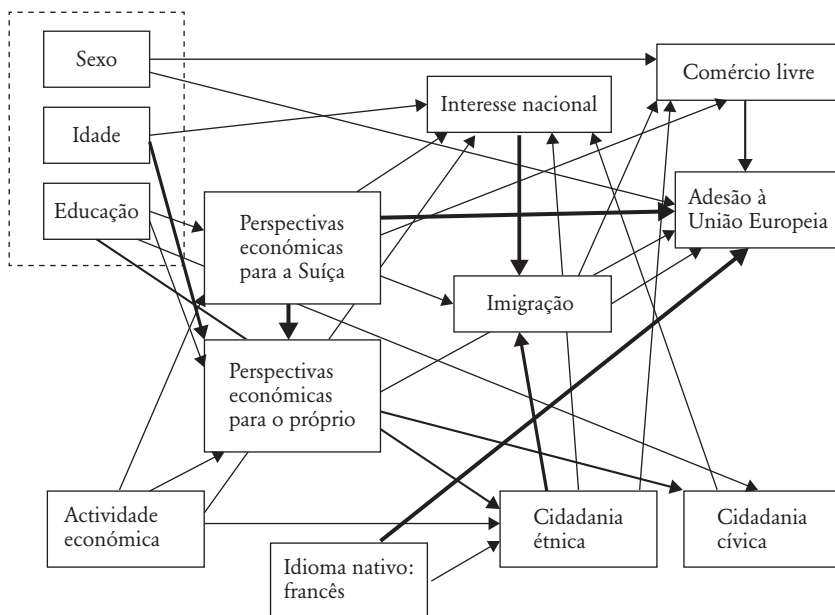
Sexo

Idade

Educação

Interesse nacional

Comércio livre

Adesão à União Europeia

Perspectivas económicas para a Suíça

Imigração

Perspectivas económicas para o próprio

Actividade económica

Cidadania étnica

Cidadania cívica

Idioma nativo: francês